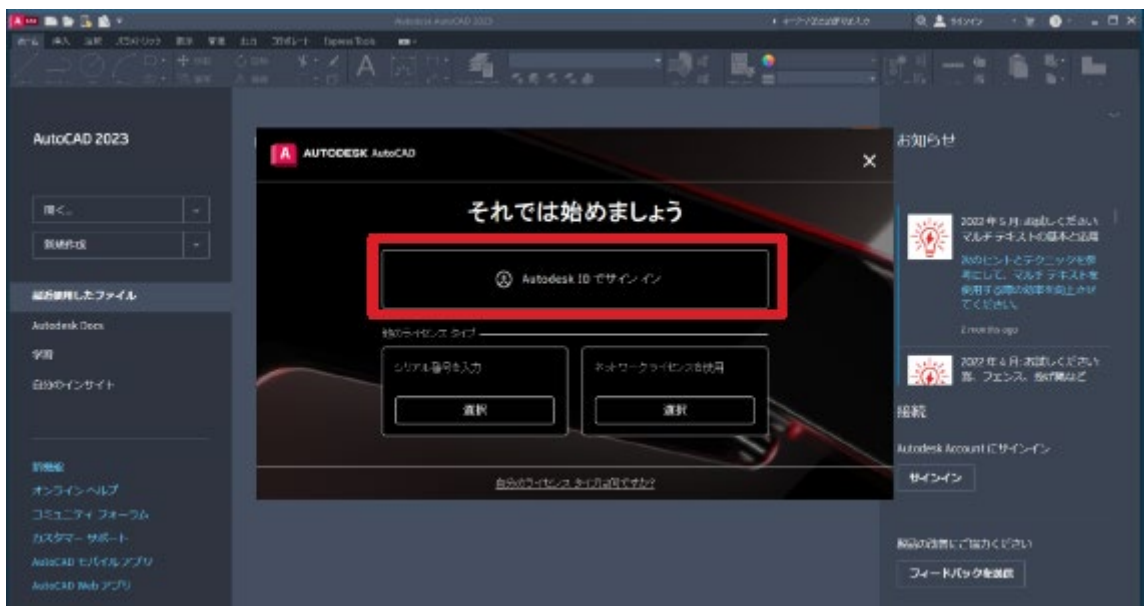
Autodesk AutoCAD 2023

AutoCAD 2023

開く...

新規作成

最近使用したファイル

Autodesk Docs

学習

自分のインサイト

新機能

オンライン ヘルプ

コミュニティ フォーラム

カスタマー サポート

AutoCAD モバイル アプリ

AutoCAD Web アプリ

AUTODESK AutoCAD

それでは始めましょう

Autodesk ID でサイン イン

他のライセンス タイプ

シリアル番号を入力

選択

ネットワーク ライセンスを使用

選択

自分のライセンス タイプは何ですか?

お知らせ

2022 年 5 月: お試しください マルチ テキストの基本と活用

次のヒントとテクニックを参考にして、マルチ テキストを使用する際の効率を向上させてください。

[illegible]

2022 年 4 月: お試しください 扉、フェンス、窓枠 など

接続

Autodesk Account にサインイン

サインイン

製品の改善にご協力ください

フィードバックを送信